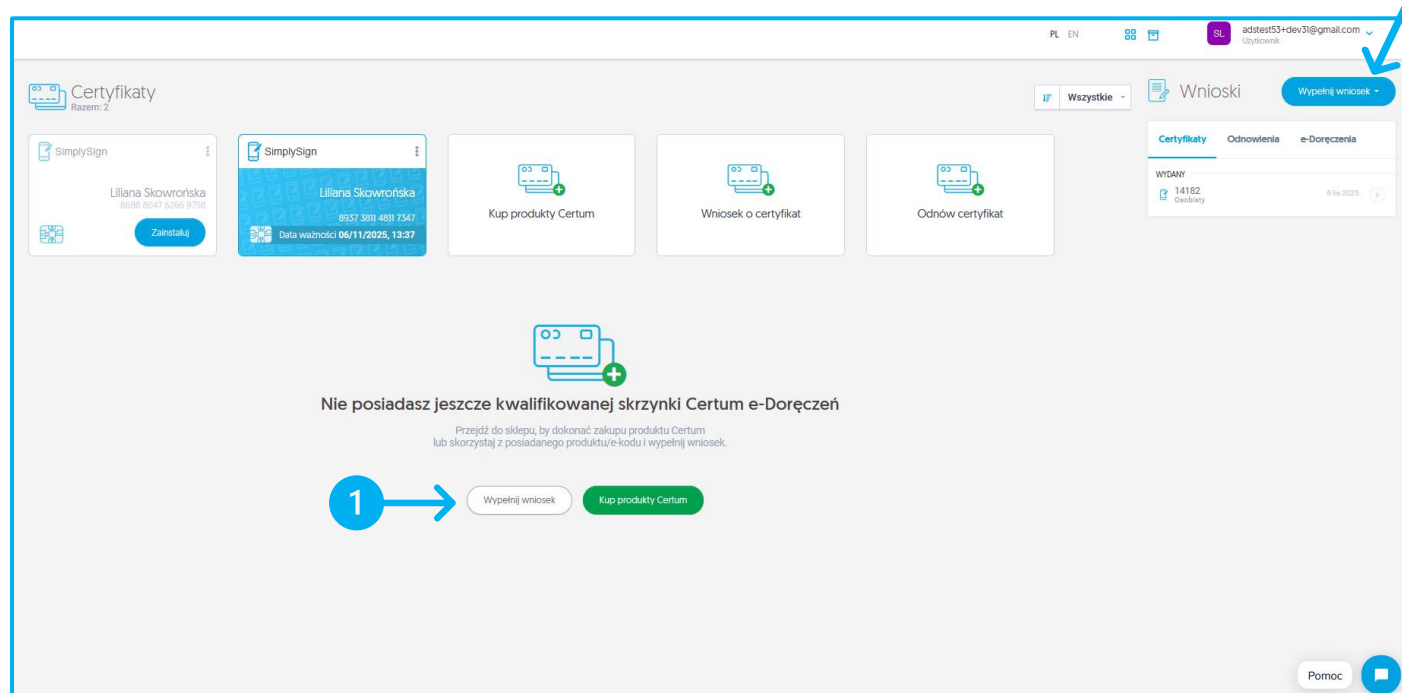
PL EN

SL adstest53+dev31@gmail.com
Użytkownik

Certyfikaty
Razem: 2

Wszystkie

Wnioski

Wypełnij wniosek

SimplySign
Liliana Skowrońska
8688 8047 6266 9758
Zainstaluj

SimplySign
Liliana Skowrońska
8937 3811 4811 7347
Data ważności 06/11/2025, 13:37

Kup produkty Certum

Wniosek o certyfikat

Odnów certyfikat

Certyfikaty Odnowienia e-Doręczenia

WYDANY
14182
Osobisty
6 lis 2025

Nie posiadasz jeszcze kwalifikowanej skrzynki Certum e-Doręczeń

Przejdź do sklepu, by dokonać zakupu produktu Certum lub skorzystaj z posiadanego produktu/e-kodu i wypełnij wniosek.

1

Wypełnij wniosek

Kup produkty Certum

Pomoc